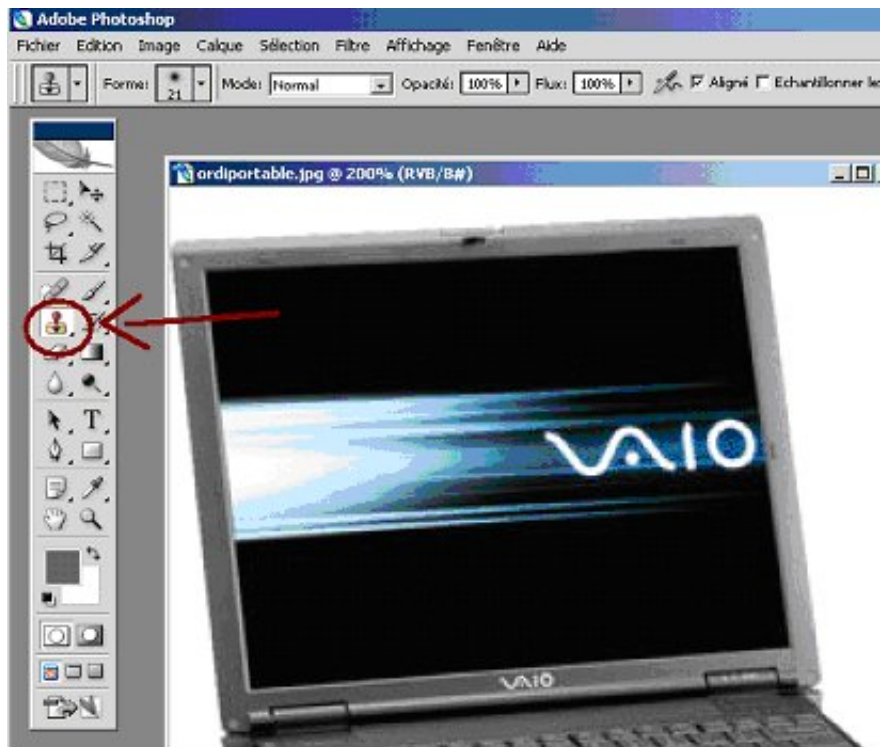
Adobe Photoshop

Fichier Edition Image Calque Sélection Filtre Affichage Fenêtre Aide

Forme: 21 Mode: Normal Opacité: 100% Flux: 100% Aligné Echantillonner le

ordiportable.jpg @ 200% (RVB/8#)

T

VAIO

VAIO